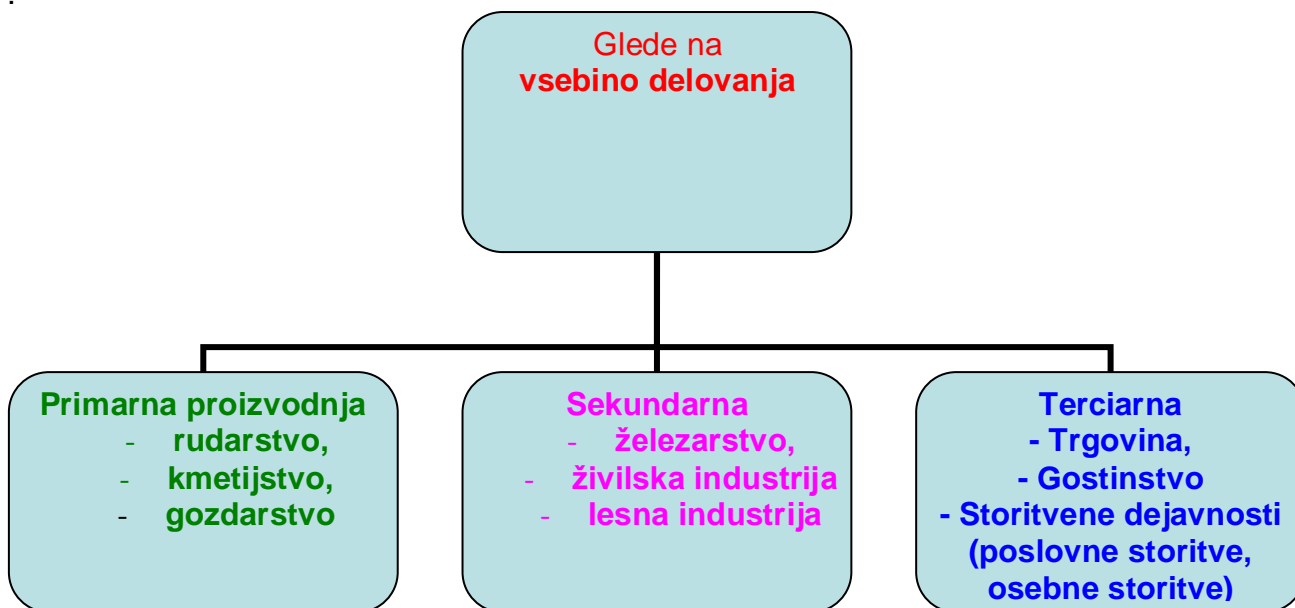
Glede na
vsebino delovanja

Primarna proizvodnja
- rudarstvo,
- kmetijstvo,
- gozdarstvo

Sekundarna
- železarstvo,
- živilska industrija
- lesna industrija

Terciarna
- Trgovina,
- Gostinstvo
- Storitvene dejavnosti (poslovne storitve, osebne storitve)